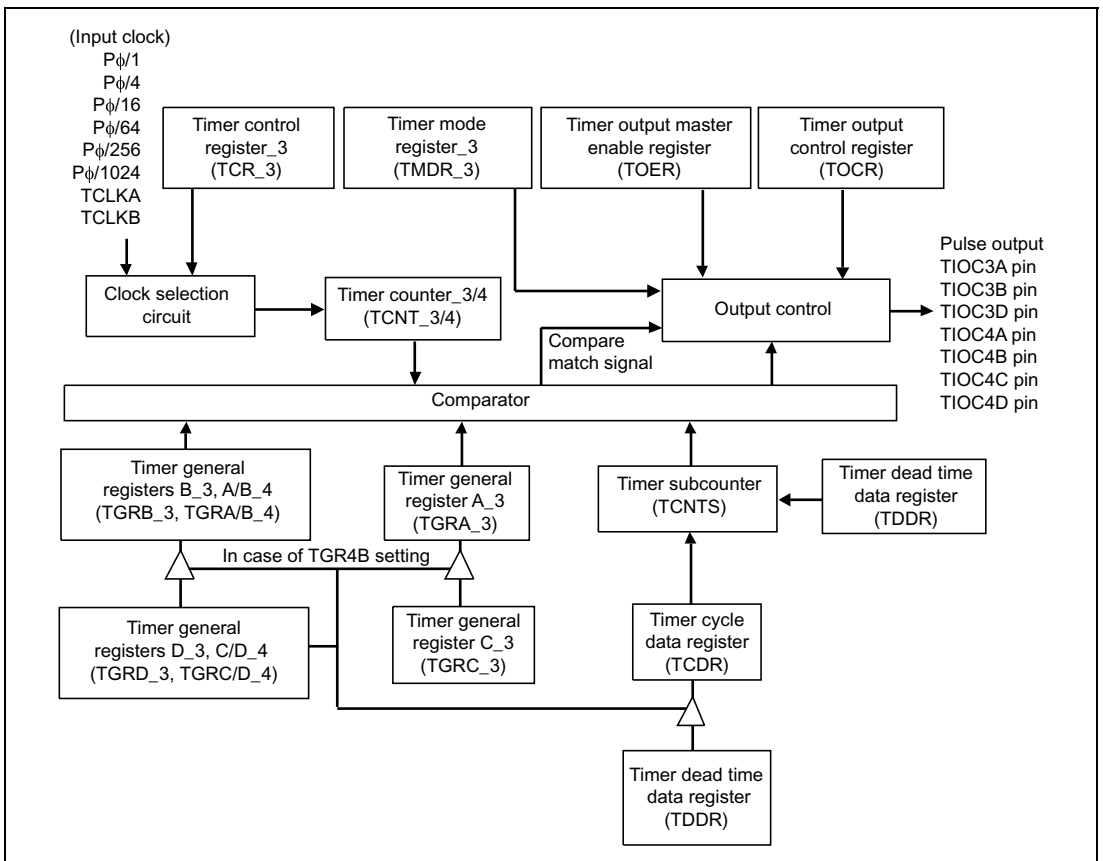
(Input clock)
Pϕ/1
Pϕ/4
Pϕ/16
Pϕ/64
Pϕ/256
Pϕ/1024
TCLKA
TCLKB

Timer control register_3 (TCR_3)

Timer mode register_3 (TMDR_3)

Timer output master enable register (TOER)

Timer output control register (TOCR)

Pulse output
TIOC3A pin
TIOC3B pin
TIOC3D pin
TIOC4A pin
TIOC4B pin
TIOC4C pin
TIOC4D pin

Clock selection circuit

Timer counter_3/4 (TCNT_3/4)

Output control

Compare match signal

Comparator

Timer general registers B_3, A/B_4 (TGRB_3, TGRA/B_4)

Timer general register A_3 (TGRA_3)

Timer subcounter (TCNTS)

Timer dead time data register (TDDR)

In case of TGR4B setting

Timer general registers D_3, C/D_4 (TGRD_3, TGRC/D_4)

Timer general register C_3 (TGRC_3)

Timer cycle data register (TCDR)

Timer dead time data register (TDDR)